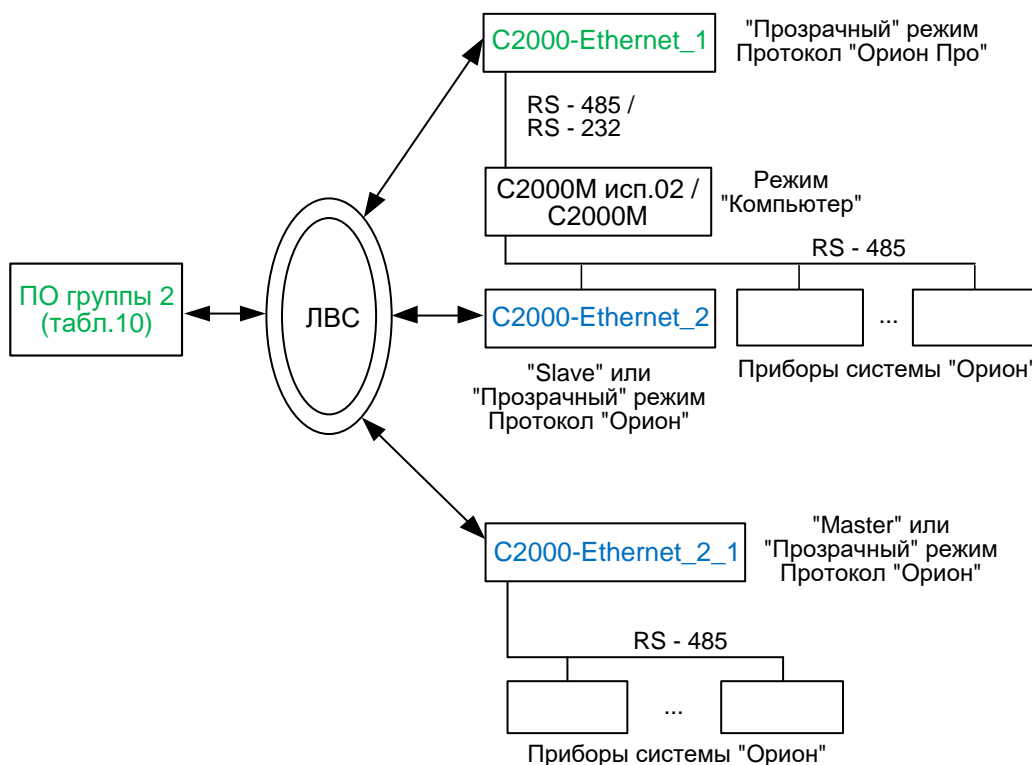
C2000-Ethernet_1

"Прозрачный" режим
Протокол "Орион Про"

RS - 485 /
RS - 232

C2000M исп.02 /
C2000M

Режим
"Компьютер"

RS - 485

ПО группы 2
(табл.10)

ЛВС

C2000-Ethernet_2

...

"Slave" или
"Прозрачный" режим
Протокол "Орион"

Приборы системы "Орион"

C2000-Ethernet_2_1

"Master" или
"Прозрачный" режим
Протокол "Орион"

RS - 485

...

Приборы системы "Орион"